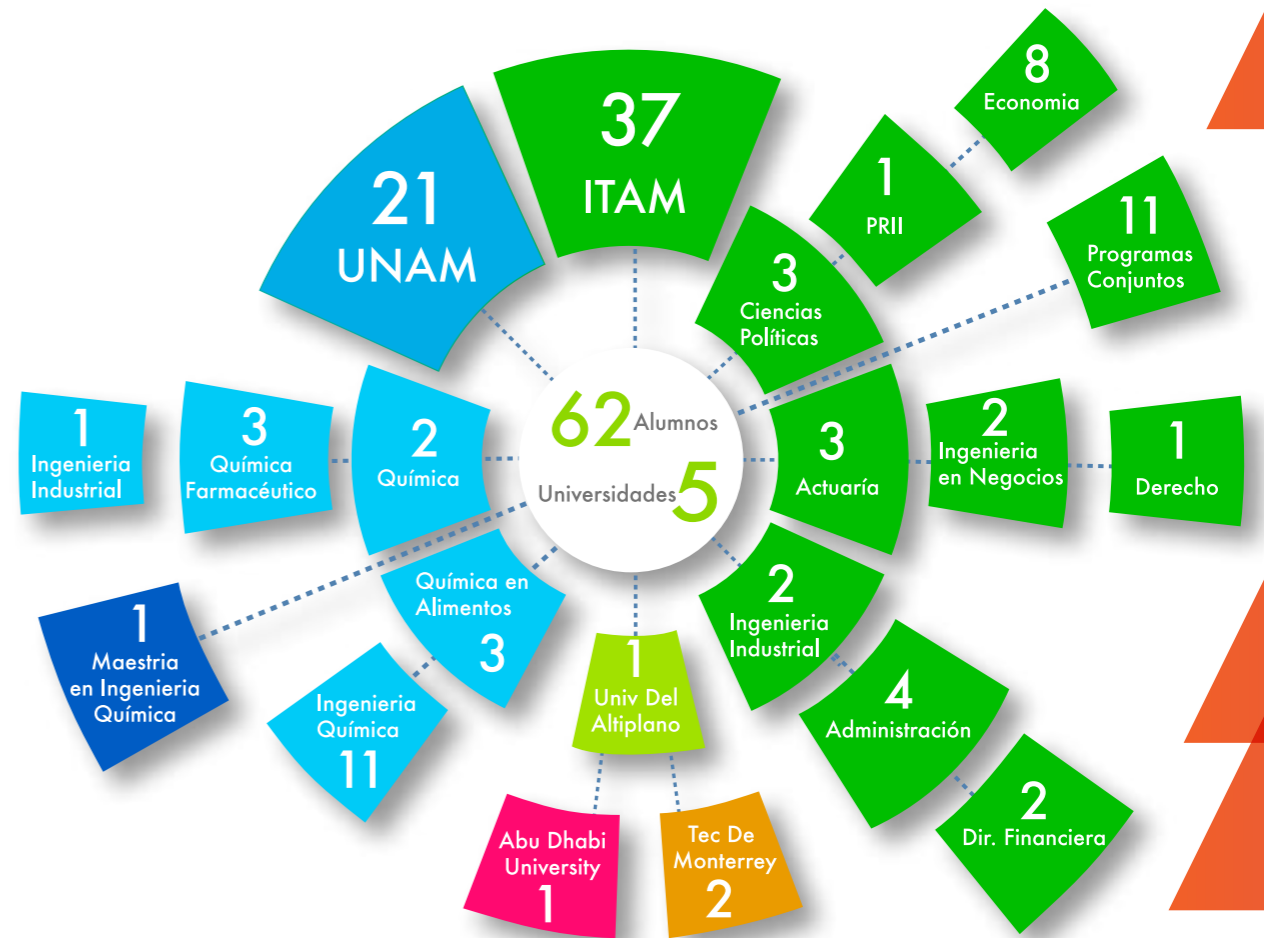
62 Alumnos
Universidades 5

21
UNAM

37
ITAM

8
Economia

1
PRII

11
Programas Conjuntos

3
Ciencias Políticas

3
Actuaría

2
Ingenieria en Negocios

1
Derecho

2
Ingenieria Industrial

4
Administración

2
Dir. Financiera

1
Univ Del Altiplano

Abu Dhabi University
1

Tec De Monterrey
2

2
Química

3
Química Farmacéutico

1
Ingenieria Industrial

Química en Alimentos
3

1
Maestria en Ingenieria Química

Ingenieria Química
11